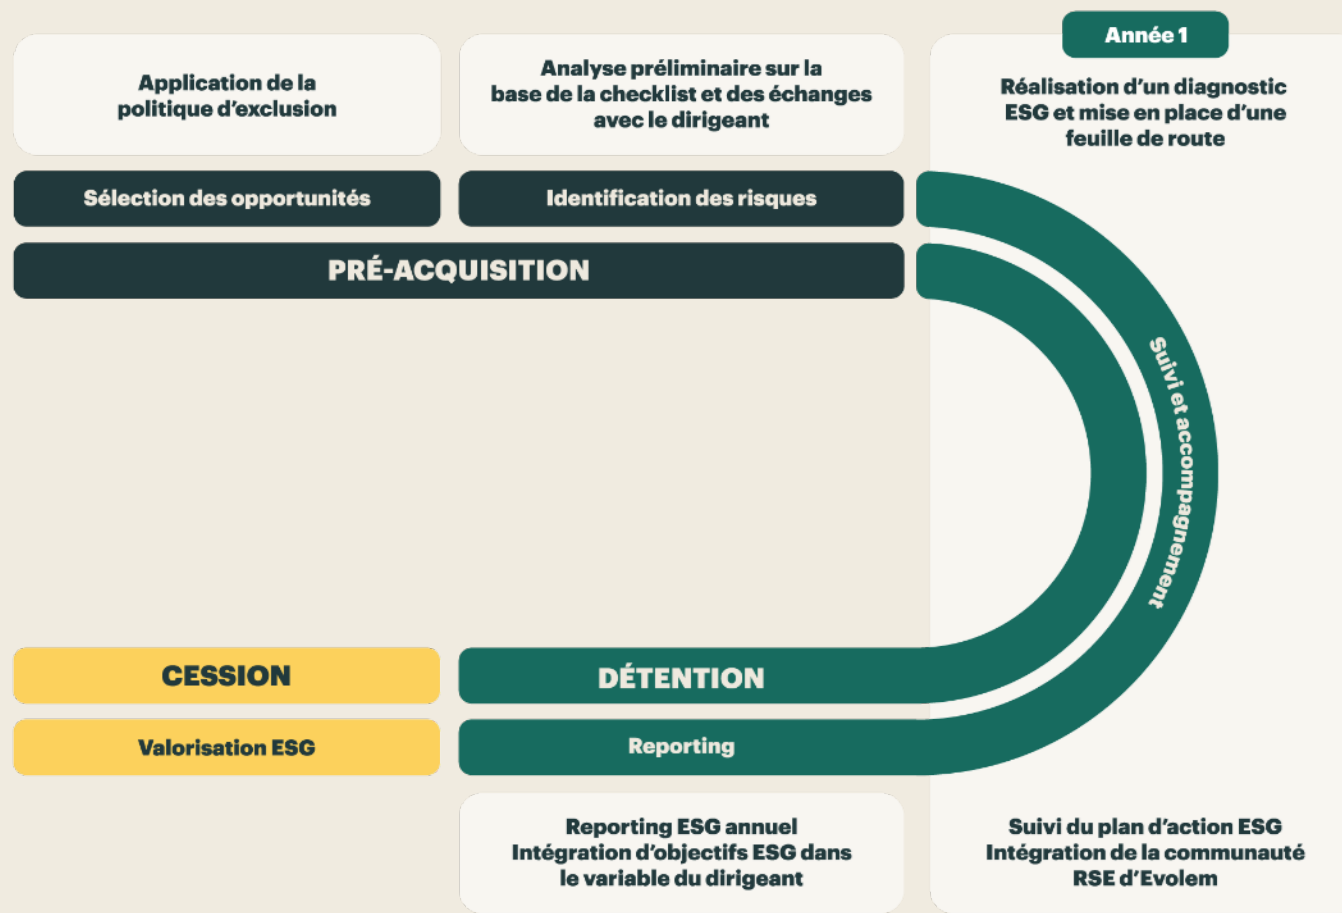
Application de la politique d'exclusion

Analyse préliminaire sur la base de la checklist et des échanges avec le dirigeant

Année 1

Réalisation d'un diagnostic ESG et mise en place d'une feuille de route

Sélection des opportunités

Identification des risques

PRÉ-ACQUISITION

Suivi et accompagnement

CESSION

DÉTENTION

Valorisation ESG

Reporting

Reporting ESG annuel
Intégration d'objectifs ESG dans le variable du dirigeant

Suivi du plan d'action ESG
Intégration de la communauté RSE d'Evolem